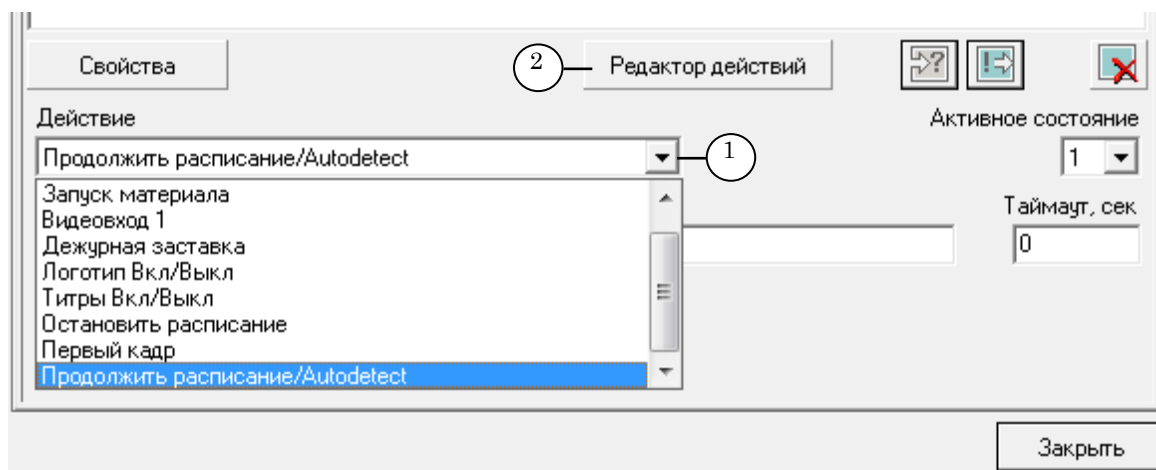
Свойства

2

Редактор действий

Действие

Активное состояние

Продолжить расписание/Autodetect

1

1

Запуск материала
Видеовход 1
Дежурная заставка
Логотип Вкл/Выкл
Титры Вкл/Выкл
Остановить расписание
Первый кадр
Продолжить расписание/Autodetect

Таймаут, сек

0

Закрыть